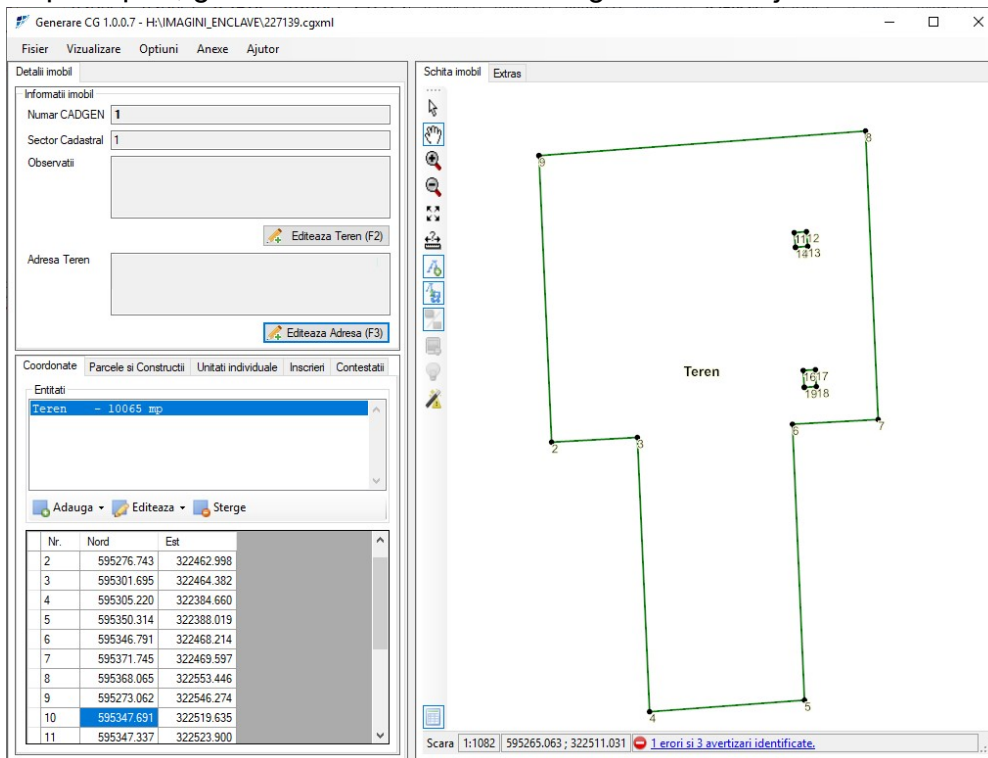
Generare CG 1.0.0.7 - H:\IMAGINI_ENCLAVE\227139.cgxml

Fisier Vizualizare Optiuni Anexe Ajutor

Detalii imobil

Informatii imobil

Numar CADGEN 1

Sector Cadastral 1

Observatii

Editeaza Teren (F2)

Adresa Teren

Editeaza Adresa (F3)

Coordonate Parcele si Constructii Unitati individuale Inscrieri Contestatii

Entitati

Teren - 10065 mp

Adauga Editeaza Sterge

| Nr. | Nord | Est |
|---|---|---|
| 2 | 595276.743 | 322462.998 |
| 3 | 595301.695 | 322464.382 |
| 4 | 595305.220 | 322384.660 |
| 5 | 595350.314 | 322388.019 |
| 6 | 595346.791 | 322468.214 |
| 7 | 595371.745 | 322469.597 |
| 8 | 595368.065 | 322553.446 |
| 9 | 595273.062 | 322546.274 |
| 10 | 595347.691 | 322519.635 |
| 11 | 595347.337 | 322523.900 |

Schita imobil Extras

9 8 1112 1413 Teren 1617 1918 2 3 6 7 4 5

Scara 1:1082 595265.063 ; 322511.031 1 erori si 3 avertizari identificate.